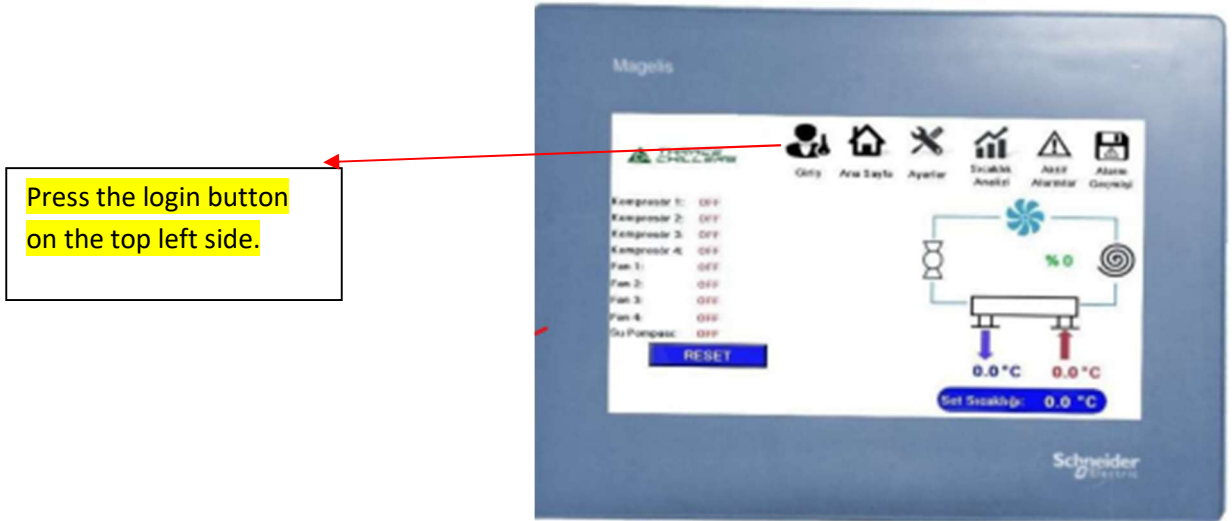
Press the login button on the top left side.

Magelis

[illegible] CHILLERS

Giriş
Ana Sayfa
Ayarlar
Sıcaklık Analizi
Aktif Alarmlar
Alarm Geçmişi

Kompresör 1: OFF
Kompresör 2: OFF
Kompresör 3: OFF
Kompresör 4: OFF
Fan 1: OFF
Fan 2: OFF
Fan 3: OFF
Fan 4: OFF
Su Pompası: OFF

RESET

% 0

0.0 °C
0.0 °C

Set Sıcaklığı: 0.0 °C

Schneider Electric